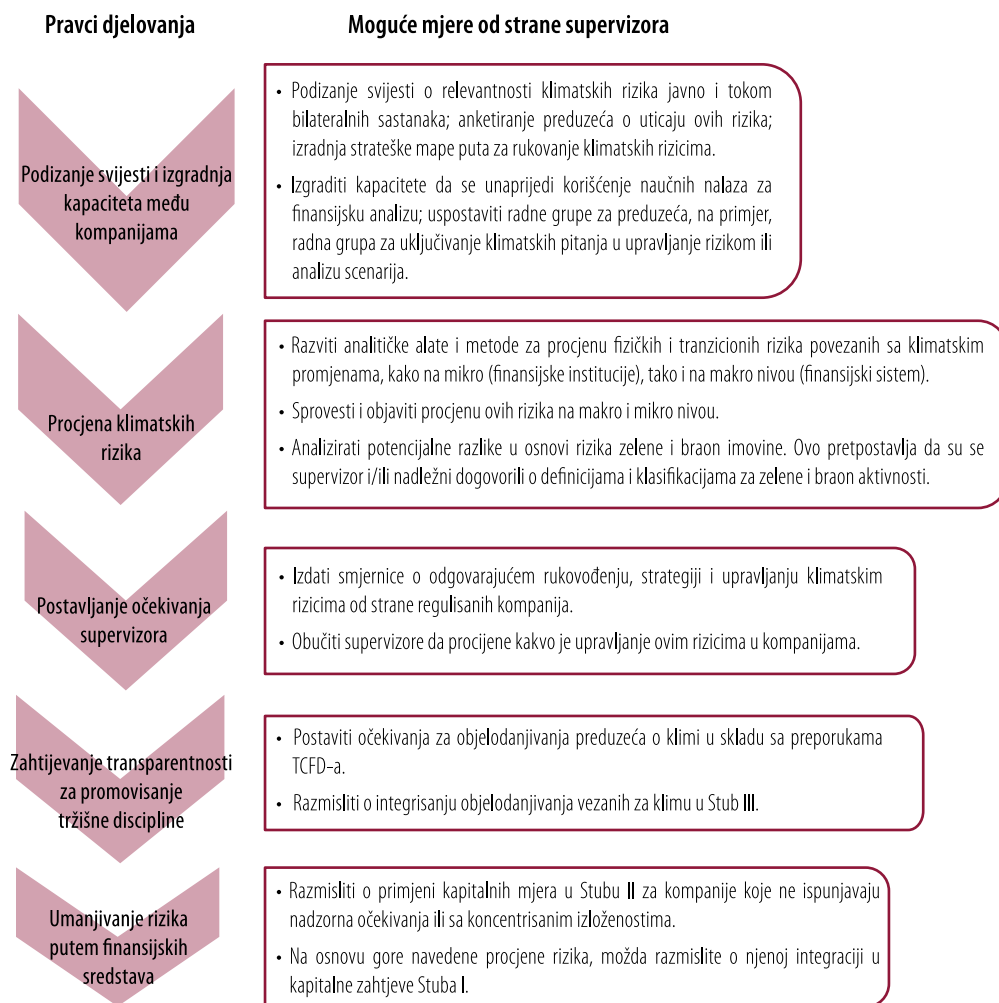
Pravci djelovanja

Moguće mjere od strane supervizora

Podizanje svijesti i izgradnja kapaciteta među kompanijama

• Podizanje svijesti o relevantnosti klimatskih rizika javno i tokom bilateralnih sastanaka; anketiranje preduzeća o uticaju ovih rizika; izradnja strateške mape puta za rukovanje klimatskih rizicima.

• Izgraditi kapacitete da se unaprijedi korišćenje naučnih nalaza za finansijsku analizu; uspostaviti radne grupe za preduzeća, na primjer, radna grupa za uključivanje klimatskih pitanja u upravljanje rizikom ili analizu scenarija.

Procjena klimatskih rizika

• Razviti analitičke alate i metode za procjenu fizičkih i tranzicionih rizika povezanih sa klimatskim promjenama, kako na mikro (finansijske institucije), tako i na makro nivou (finansijski sistem).

• Sprovesti i objaviti procjenu ovih rizika na makro i mikro nivou.

• Analizirati potencijalne razlike u osnovi rizika zelene i braon imovine. Ovo pretpostavlja da su se supervizor i/ili nadležni dogovorili o definicijama i klasifikacijama za zelene i braon aktivnosti.

Postavljanje očekivanja supervizora

• Izdati smjernice o odgovarajućem rukovođenju, strategiji i upravljanju klimatskim rizicima od strane regulisanih kompanija.

• Obučiti supervizore da procijene kakvo je upravljanje ovim rizicima u kompanijama.

Zahtijevanje transparentnosti za promovisanje tržišne discipline

• Postaviti očekivanja za objelodanjivanja preduzeća o klimi u skladu sa preporukama TCFD-a.

• Razmisliti o integrisanju objelodanjivanja vezanih za klimu u Stub III.

Umanjivanje rizika putem finansijskih sredstava

• Razmisliti o primjeni kapitalnih mjera u Stubu II za kompanije koje ne ispunjavaju nadzorna očekivanja ili sa koncentrisanim izloženostima.

• Na osnovu gore navedene procjene rizika, možda razmislite o njenoj integraciji u kapitalne zahtjeve Stuba I.